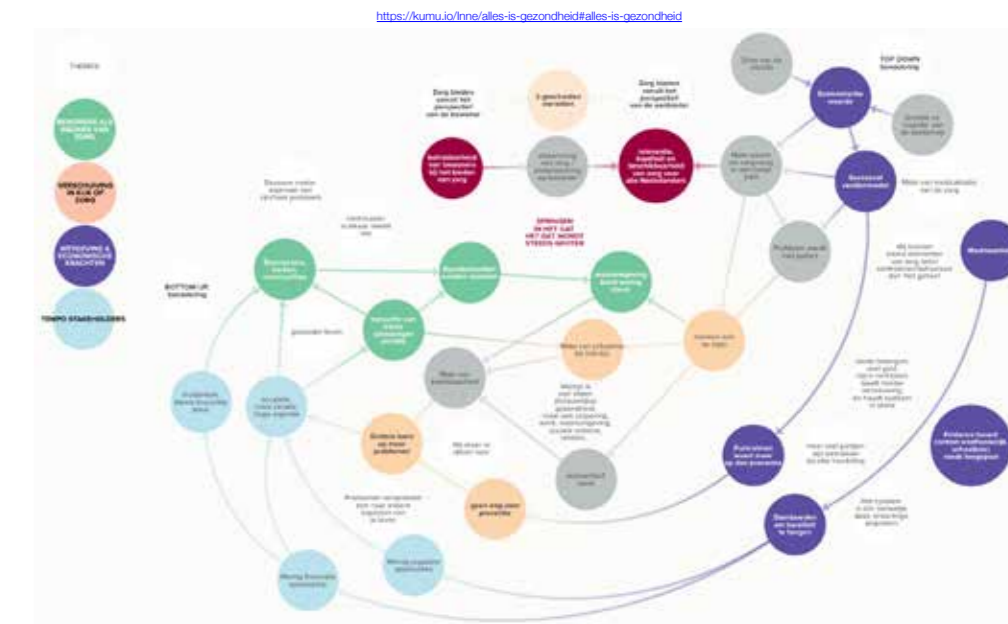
https://kumu.io/lnne/alles-is-gezondheid#alles-is-gezondheid

THEMA'S

BEWONERS ALS REGISSEUR VAN ZORG

VERSCHUIVING IN KIJK OP ZORG

WETGEVING & ECONOMISCHE KRACHTEN

TEMPO STAKEHOLDERS

TOP DOWN benadering

BOTTOM UP benadering

Zorg bieden vanuit het perspectief van de bewoner

Zorg bieden vanuit het perspectief van de verlener

Economische waarde

Zorgkosten verdienmodel

Intensiteit, kwaliteit en bereikbaarheid van zorg voor alle Nederlanders

SPRINGEN IN HET GAT HET GAT WORDT STEEDS GROTER

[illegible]

Medewerkers

Preventie wordt meer op de preventie

Bestuurders om bereikbaar te hangen

Eerder bij meer problemen

geen weg naar preventie

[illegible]